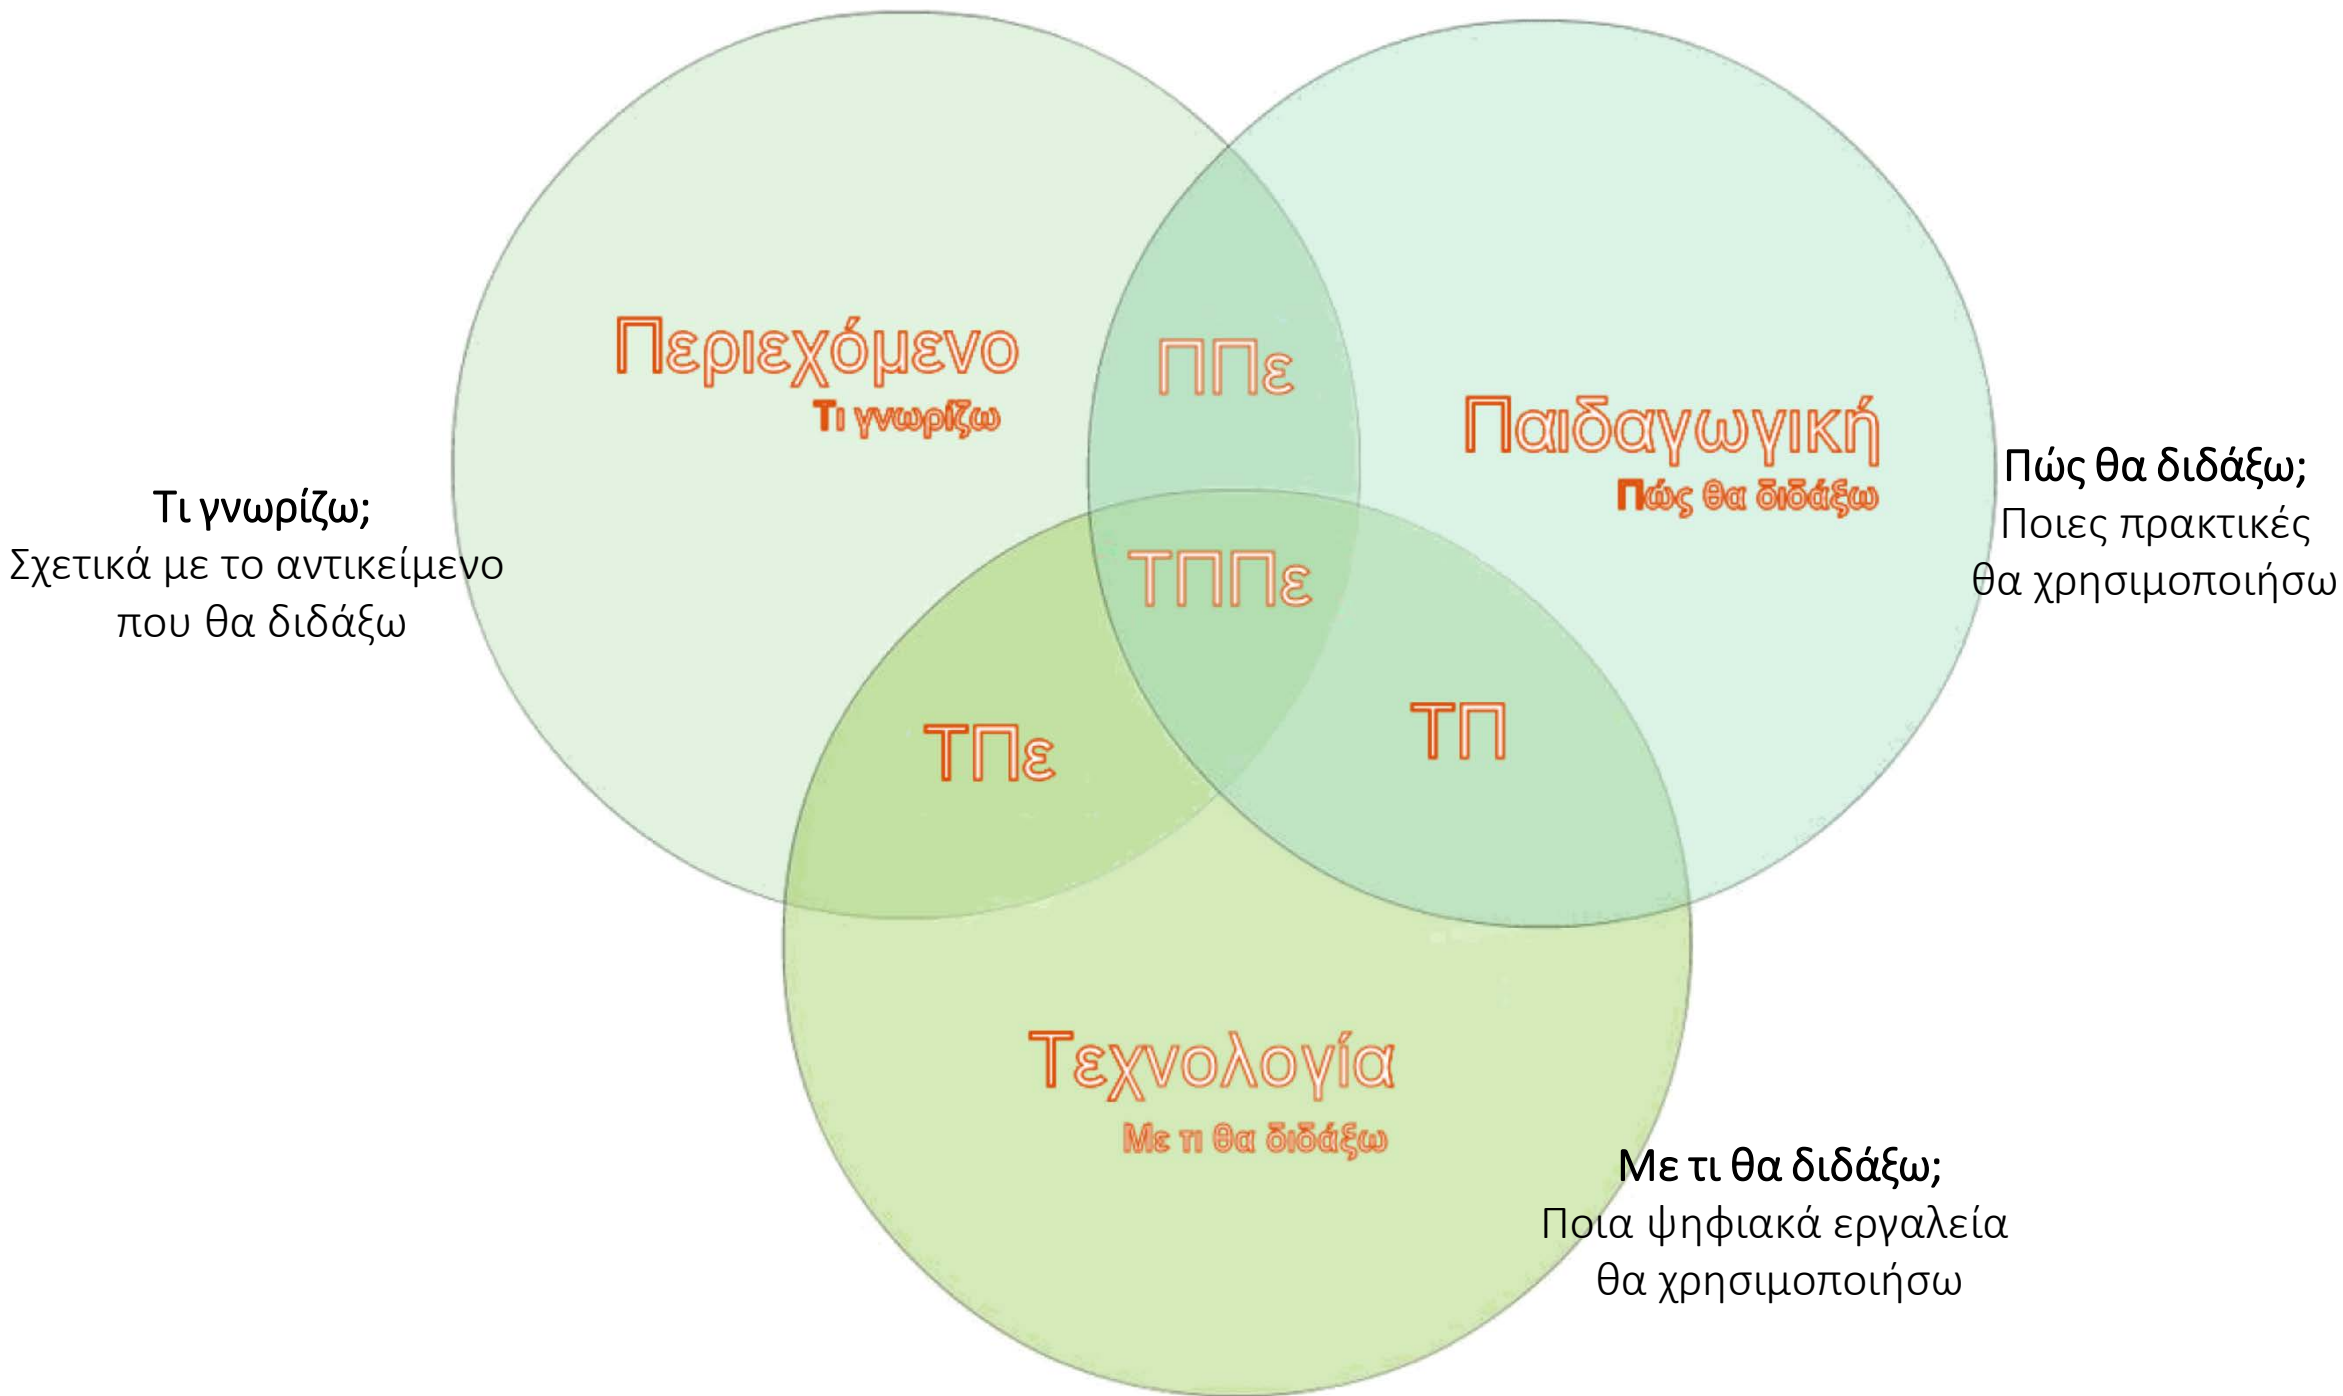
Περιεχόμενο
Τι γνωρίζω

ΠΠε

Παιδαγωγική
Πώς θα διδάξω

Τι γνωρίζω;
Σχετικά με το αντικείμενο που θα διδάξω

ΤΠΠε

Πώς θα διδάξω;
Ποιες πρακτικές θα χρησιμοποιήσω

ΤΠε

ΤΠ

Τεχνολογία
Με τι θα διδάξω

Με τι θα διδάξω;
Ποια ψηφιακά εργαλεία θα χρησιμοποιήσω